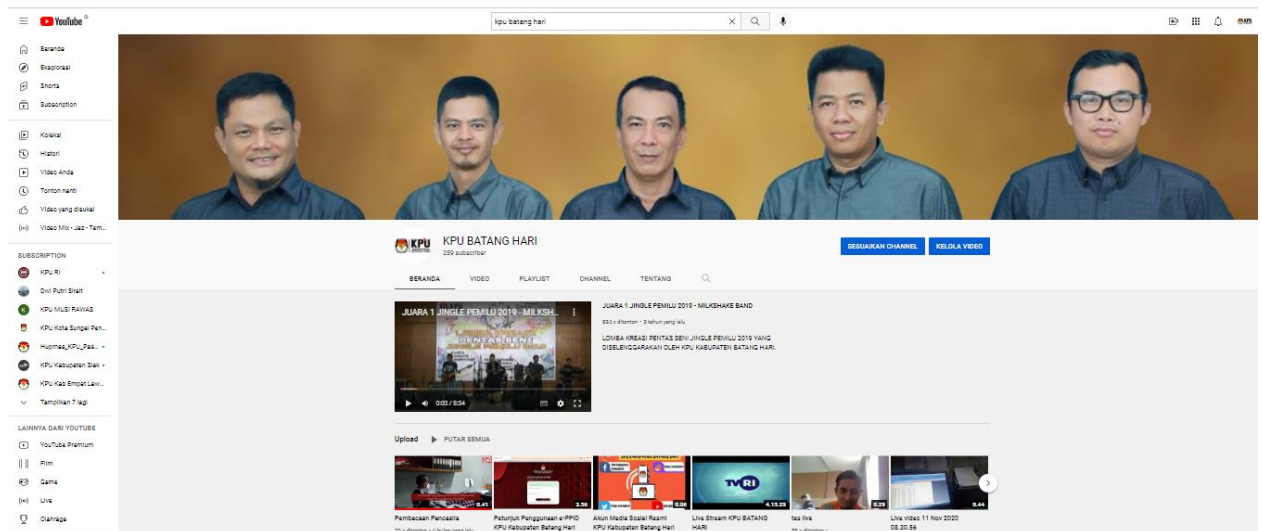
YouTube ID

kpu batang hari

Beranda
Eksplorasi
Shorts
Subscription

Koleksi
Histori
Video Anda
Tonton nanti
Video yang disukai
Video Mix - Jaz - Tem...

SUBSCRIPTION
KPU RI
Dwi Putri Sirait
KPU MUSI RAWAS
KPU Kota Sungai Pen...
Humas_KPU_Pas...
KPU Kabupaten Siak
KPU Kab Empat Law...
Tampilkan 7 lagi

LAINNYA DARI YOUTUBE
YouTube Premium
Film
Game
Live
Olahraga

KPU BATANG HARI
259 subscriber

SESUAIKAN CHANNEL
KELOLA VIDEO

BERANDA
VIDEO
PLAYLIST
CHANNEL
TENTANG

JUARA 1 JINGLE PEMILU 2019 - MILKSH...
0:03 / 5:34

JUARA 1 JINGLE PEMILU 2019 - MILKSHAKE BAND
834 x ditonton • 3 tahun yang lalu
LOMBA KREASI PENTAS SENI JINGLE PEMILU 2019 YANG DISELENGGARAKAN OLEH KPU KABUPATEN BATANG HARI.

Upload
PUTAR SEMUA

0.41
Pembacaan Pancasila
3.56
Petunjuk Penggunaan e-PPID KPU Kabupaten Batang Hari
0.56
Akun Media Sosial Resmi KPU Kabupaten Batang Hari
4.15.29
Live Stream KPU BATANG HARI
0.29
tes live
0.44
Live video 11 Nov 2020 08.30.56